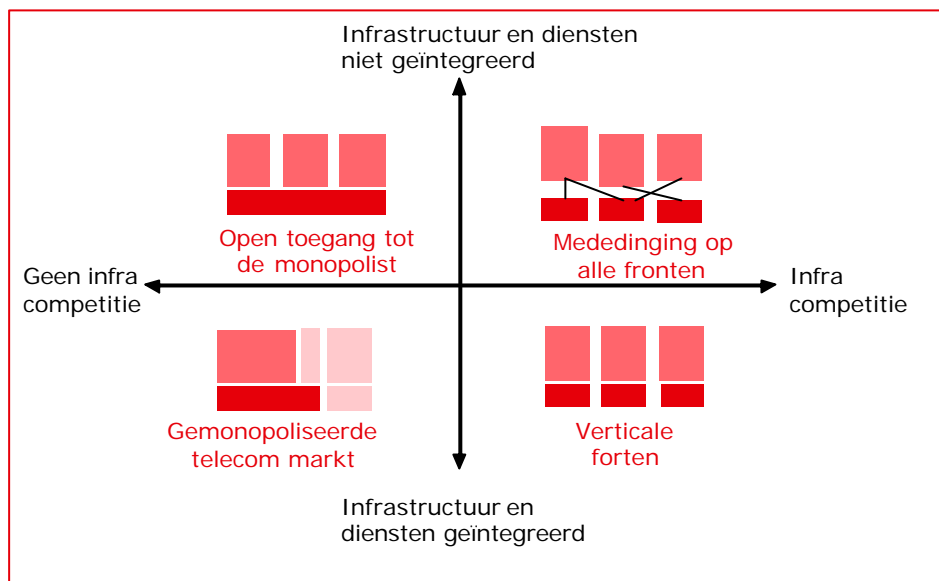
Infrastructuur en diensten niet geïntegreerd

Open toegang tot de monopolist

Mededinging op alle fronten

Geen infra competitie

Infra competitie

Gemonopoliseerde telecom markt

Verticale forten

Infrastructuur en diensten geïntegreerd